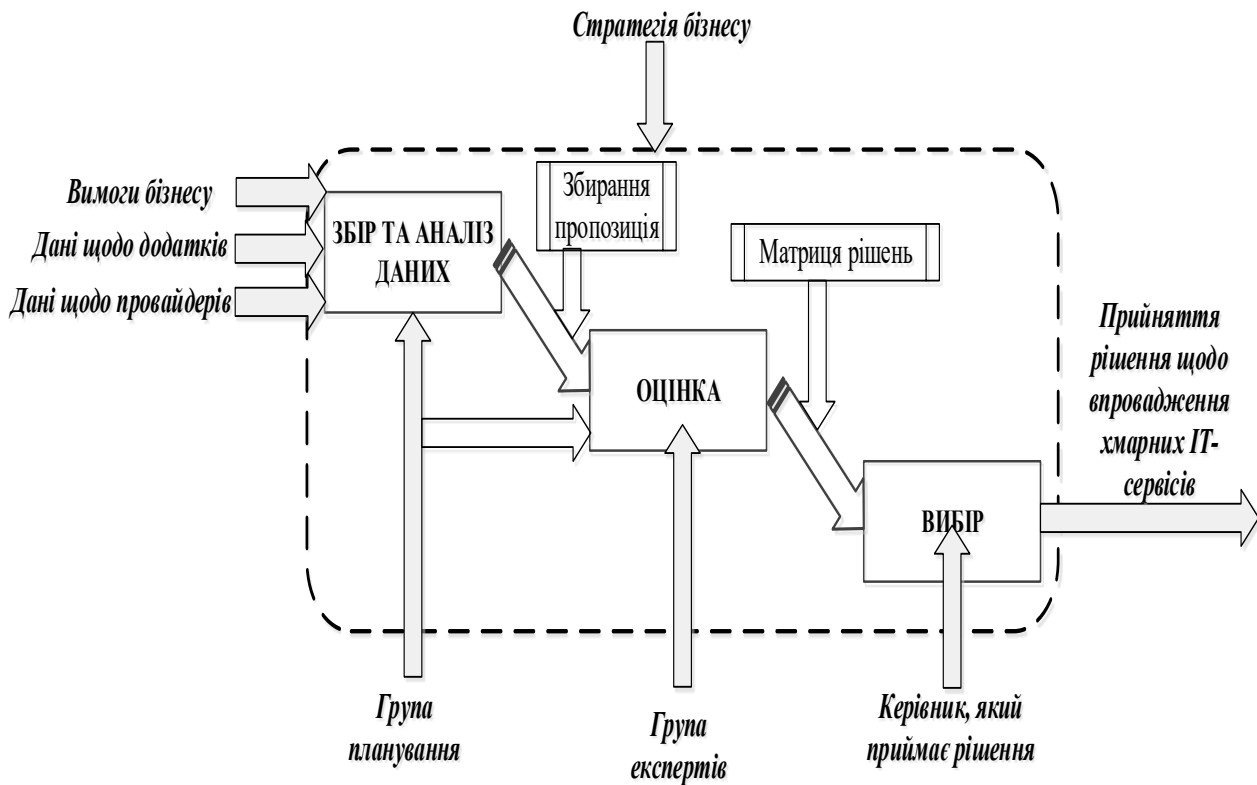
Стратегія бізнесу

Вимоги бізнесу

Дані щодо додатків

Дані щодо провайдерів

ЗБІР ТА АНАЛІЗ ДАНИХ

Збирання пропозиція

Матриця рішень

ОЦІНКА

ВИБІР

Прийняття рішення щодо впровадження хмарних ІТ-сервісів

Група планування

Група експертів

Керівник, який приймає рішення